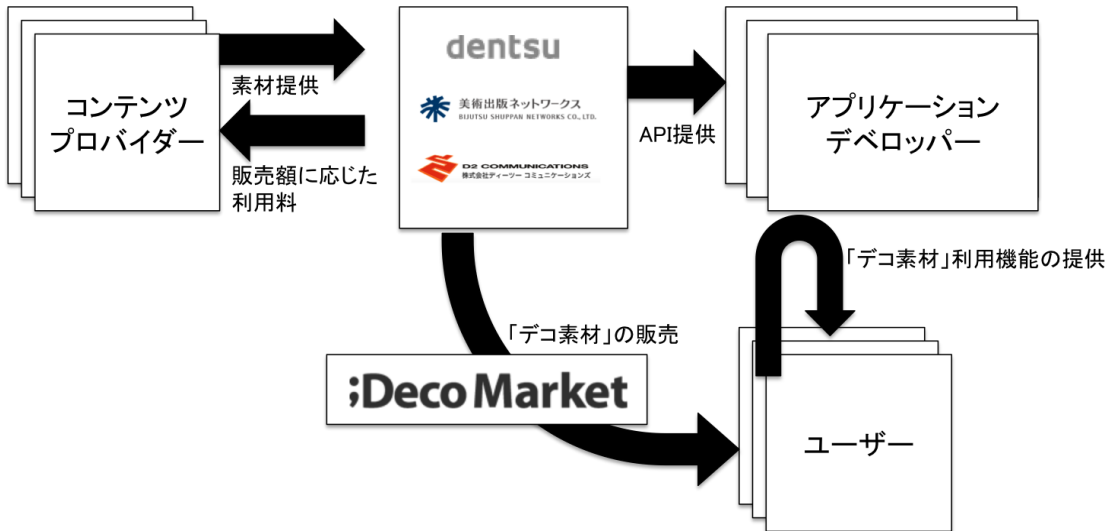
コンテンツ
プロバイダー

素材提供

販売額に応じた
利用料

dentsu

美術出版ネットワークス
BIJUTSU SHUPPAN NETWORKS CO., LTD.

D2 COMMUNICATIONS
株式会社ディーツー コミュニケーションズ

API提供

アプリケーション
デベロッパー

「デコ素材」利用機能の提供

「デコ素材」の販売

;Deco Market

ユーザー